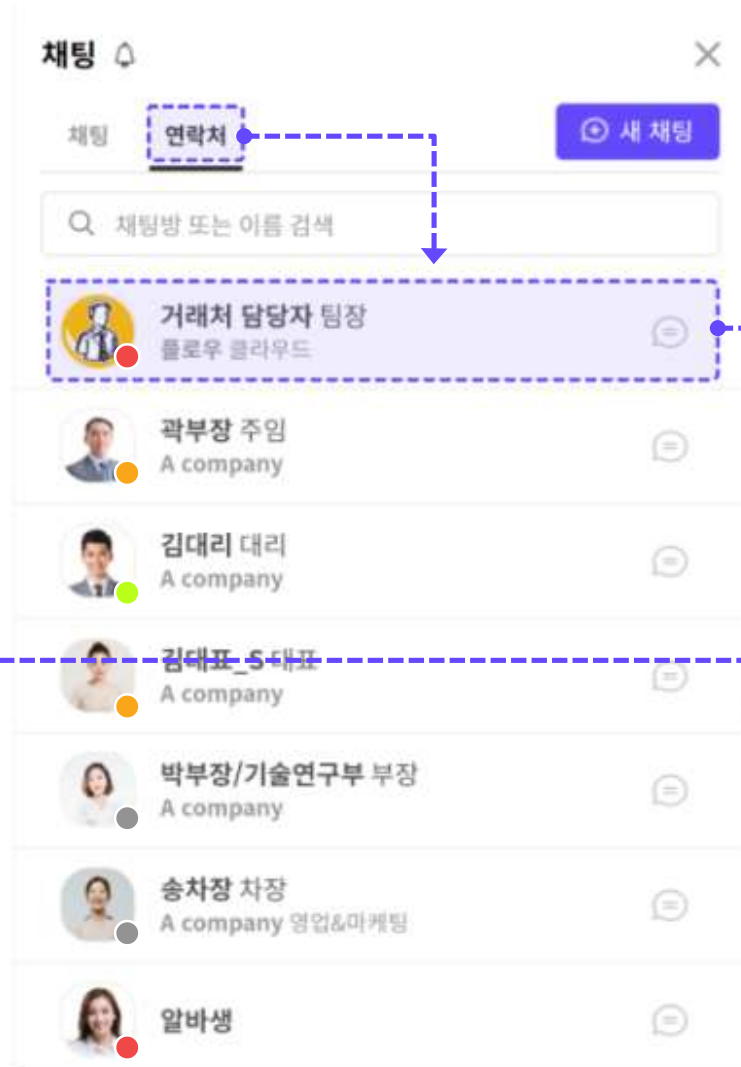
채팅

채팅
연락처
새 채팅

채팅방 또는 이름 검색

거래처 담당자 팀장
플로우 클라우드

곽부장 주임
A company

김대리 대리
A company

김대표_S 대표
A company

박부장/기술연구부 부장
A company

송차장 차장
A company 영업&마케팅

알바생